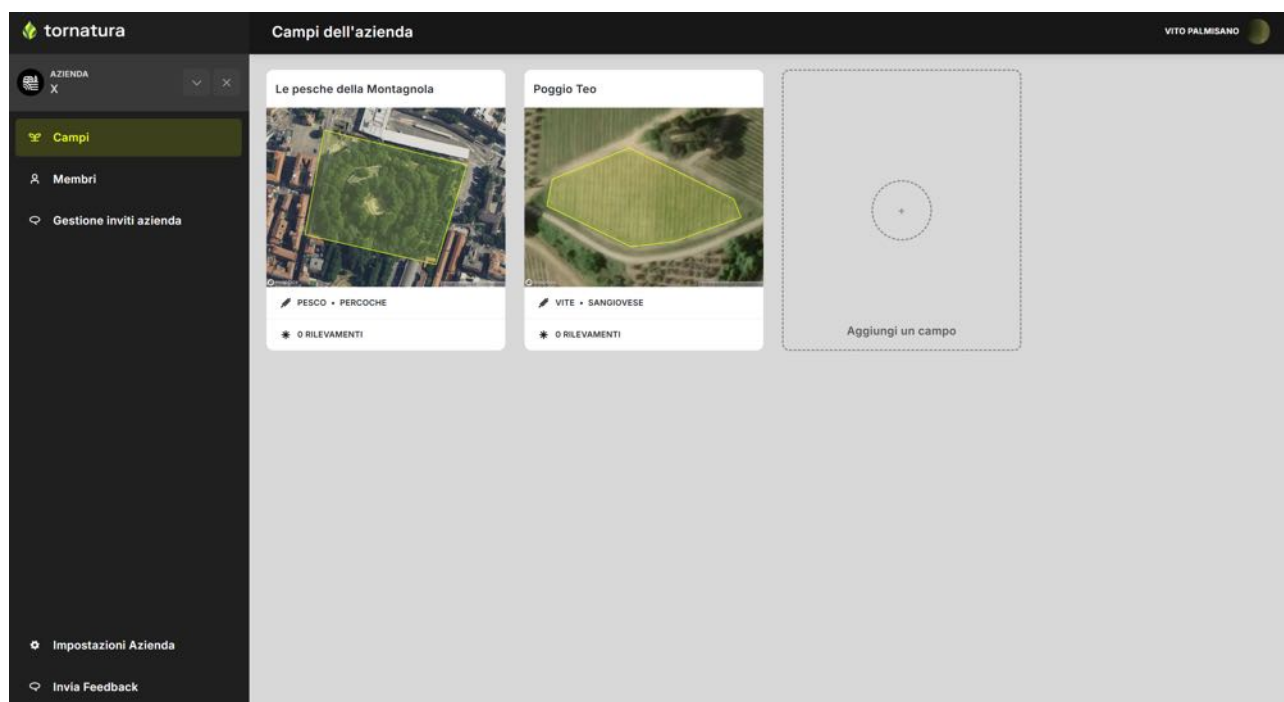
tornatura

Campi dell'azienda

VITO PALMISANO

AZIENDA
X

Campi

Membri

Gestione inviti azienda

Le pesche della Montagnola

PESCO • PERCOCHE

0 RILEVAMENTI

Poggio Teo

VITE • SANGIOVESE

0 RILEVAMENTI

+

Aggiungi un campo

Impostazioni Azienda

Invia Feedback